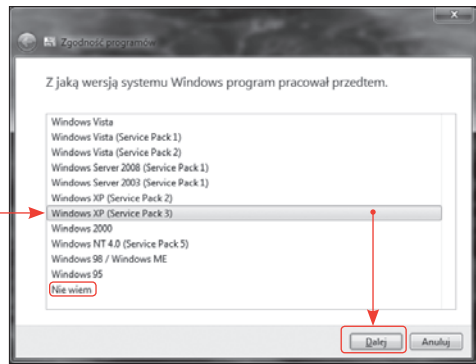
Zgodność programów

Z jaką wersją systemu Windows program pracował przedtem.

Windows Vista
Windows Vista (Service Pack 1)
Windows Vista (Service Pack 2)
Windows Server 2008 (Service Pack 1)
Windows Server 2003 (Service Pack 1)
Windows XP (Service Pack 2)
Windows XP (Service Pack 3)
Windows 2000
Windows NT 4.0 (Service Pack 5)
Windows 98 / Windows ME
Windows 95
Nie wiem

Dalej
Anuluj